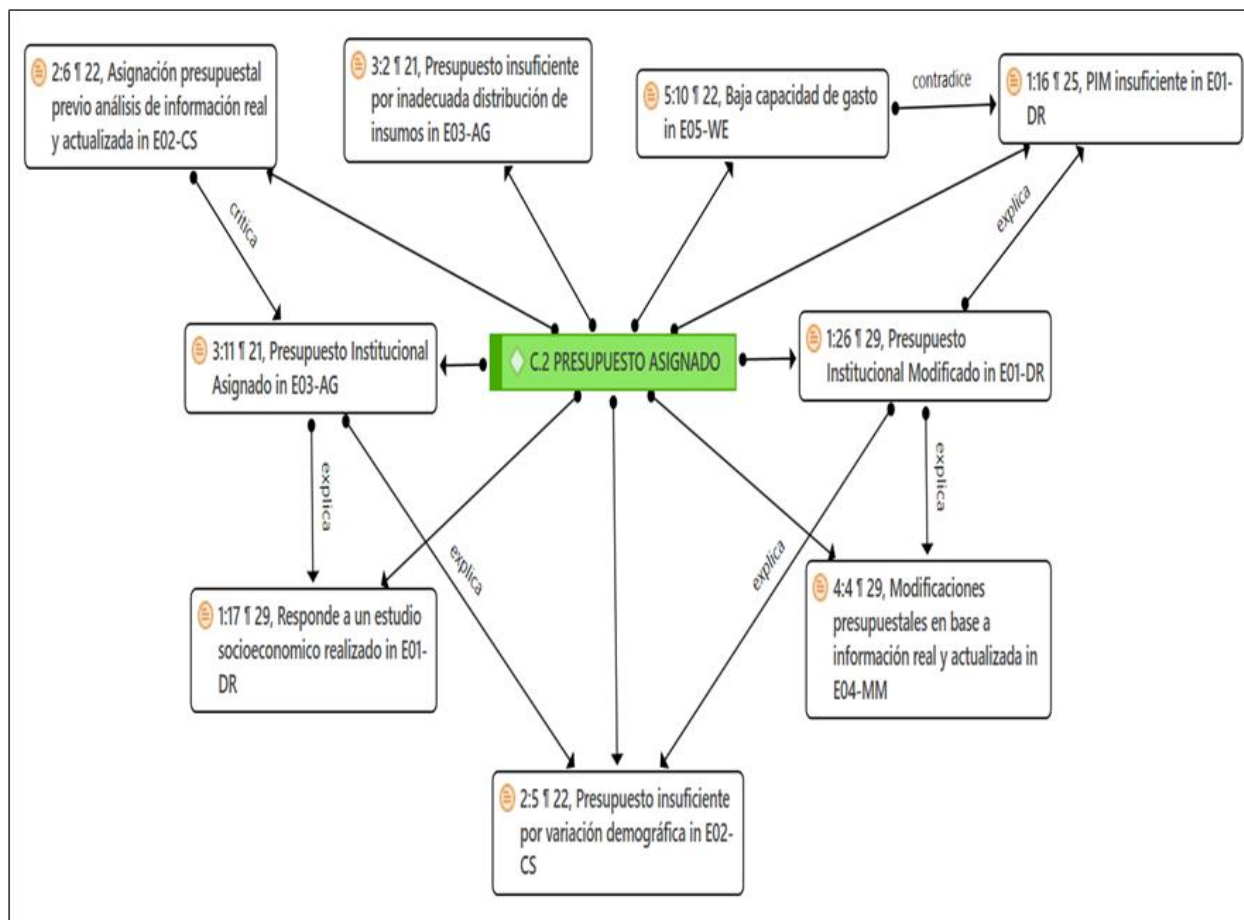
2:6 ¶ 22, Asignación presupuestal previo análisis de información real y actualizada in E02-CS

3:2 ¶ 21, Presupuesto insuficiente por inadecuada distribución de insumos in E03-AG

5:10 ¶ 22, Baja capacidad de gasto in E05-WE

contradice

1:16 ¶ 25, PIM insuficiente in E01-DR

critica

explica

3:11 ¶ 21, Presupuesto Institucional Asignado in E03-AG

C.2 PRESUPUESTO ASIGNADO

1:26 ¶ 29, Presupuesto Institucional Modificado in E01-DR

explica

explica

explica

explica

1:17 ¶ 29, Responde a un estudio socioeconomico realizado in E01-DR

4:4 ¶ 29, Modificaciones presupuestales en base a información real y actualizada in E04-MM

2:5 ¶ 22, Presupuesto insuficiente por variación demográfica in E02-CS